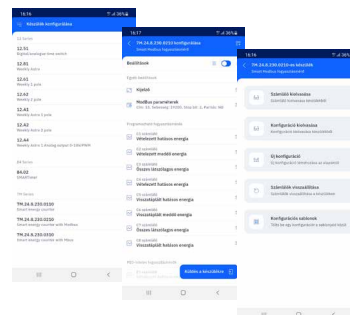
16:16
Készülék konfigurálása

S2 Series
S2.51
Digital Analogue time switch
S2.61
Weekly 1 pole
S2.62
Weekly 2 pole
S2.41
Weekly Astro 1 pole
S2.42
Weekly Astro 2 pole
S2.4x
Weekly Astro 1 analog output 0-10V/PWM

B4 Series
B4.02
SmartTimer

TH Series
TH.24.8.230.0010
Smart energy counter
TH.24.8.230.0210
Smart energy counter with Modbus
TH.24.8.230.0310
Smart energy counter with Nfcа

16:17
TH.24.8.230.0210 konfigurálása
Smart Modbus fogyasztásmérő

Beállítások

Egyéb beállítások
Kijelző
Modbus paraméterek

Programozható fogyasztásmérő
Wattmérő hatásos energia
Összes látszólagos energia
Visszatáplált meddő energia
Összes látszólagos energia

Küldés a készülékre

16:16
TH.24.8.230.0210 eszköz
Smart Modbus fogyasztásmérő

Számlálók kiolvasása
Számlálók kiolvasása készülékből

Konfiguráció kiolvasása
Konfiguráció kiolvasása készülékből

Új konfiguráció
Új konfiguráció létrehozása az eszközhöz

Számlálók visszaállítása
Számlálók visszaállítása a készüléken

Konfigurációk szálanak
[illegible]